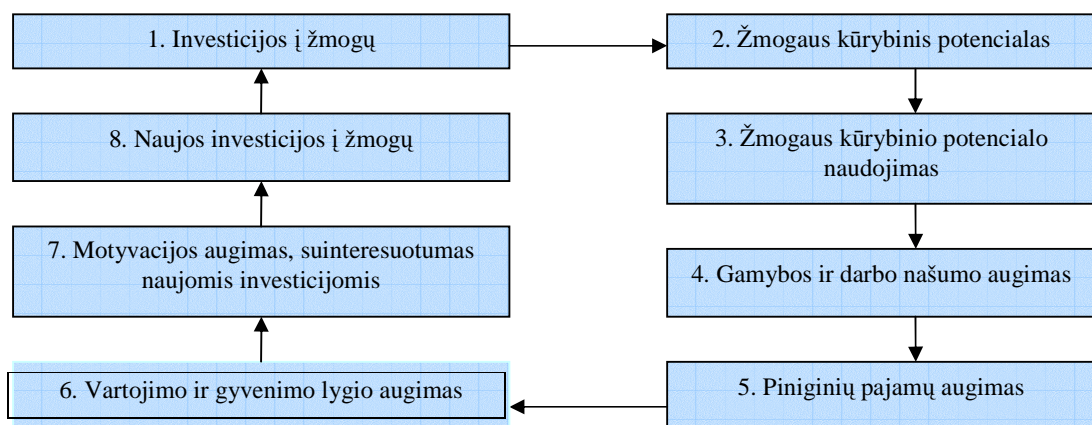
1. Investicijos į žmogų

2. Žmogaus kūrybinis potencialas

3. Žmogaus kūrybinio potencialo naudojimas

4. Gamybos ir darbo našumo augimas

5. Piniginių pajamų augimas

6. Vartojimo ir gyvenimo lygio augimas

7. Motyvacijos augimas, suinteresuotumas naujomis investicijomis

8. Naujos investicijos į žmogų